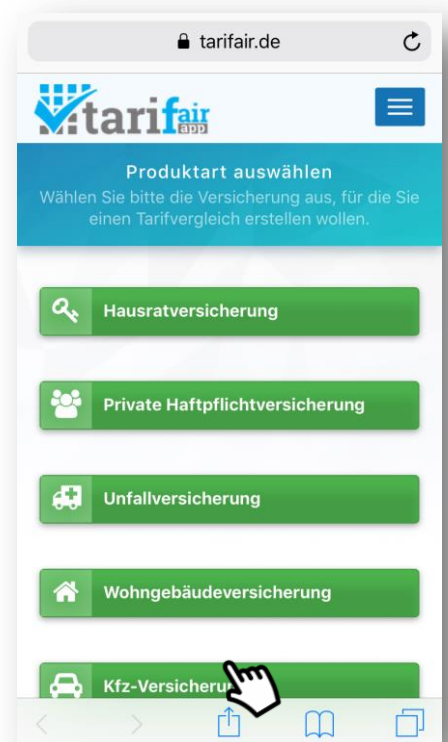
tarifair.de

tarifair app

Produktart auswählen
Wählen Sie bitte die Versicherung aus, für die Sie einen Tarifvergleich erstellen wollen.

Hausratversicherung

Private Haftpflichtversicherung

Unfallversicherung

Wohngebäudeversicherung

Kfz-Versicheru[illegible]